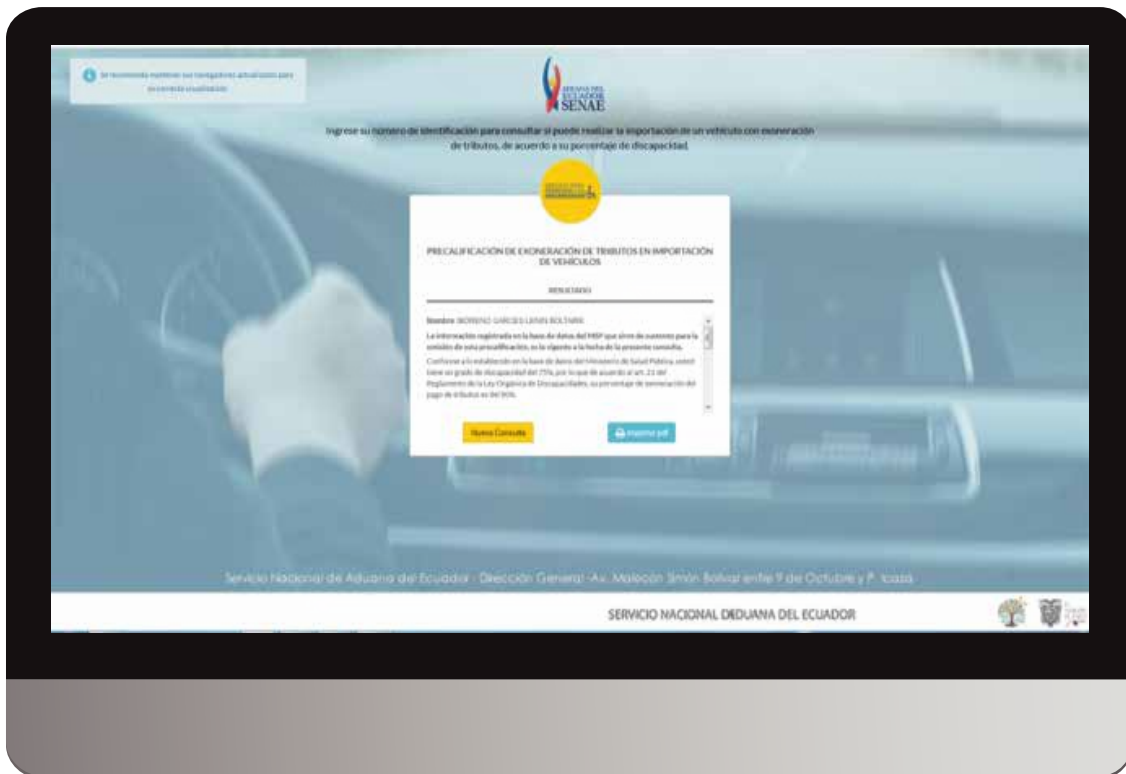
Se recomienda mantener su navegador actualizado para su correcta visualización

ADUANA DEL ECUADOR SENAE

Ingrese su número de identificación para consultar si puede realizar la importación de un vehículo con exoneración de tributos, de acuerdo a su porcentaje de discapacidad.

PRECALIFICACIÓN DE EXONERACIÓN DE TRIBUTOS EN IMPORTACIÓN DE VEHÍCULOS

RESULTADO

Nombre: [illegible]

La información registrada en la base de datos del MSP que sirve de sustento para la emisión de esta precalificación, es la vigente a la fecha de la presente consulta.

Conforme a lo establecido en la base de datos del Ministerio de Salud Pública, usted tiene un grado de discapacidad del 75%, por lo que de acuerdo al art. 21 del Reglamento de la Ley Orgánica de Discapacidades, su porcentaje de exoneración del pago de tributos es del 90%.

Nueva Consulta

Imprimir pdf

Servicio Nacional de Aduana del Ecuador - Dirección General - Av. Malecón Simón Bolívar entre 9 de Octubre y P. Icaza

SERVICIO NACIONAL DEDUANA DEL ECUADOR